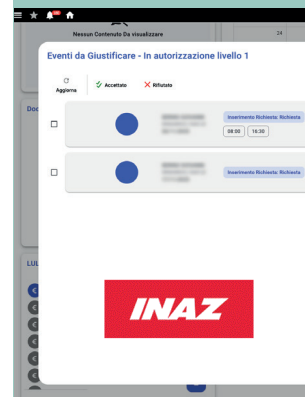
Nessun Contenuto Da visualizzare

24

Eventi da Giustificare - In autorizzazione livello 1

Aggiorna

Accettato

Rifiutato

Doc

Inserimento Richiesta: Richiesta

08:00

16:30

Inserimento Richiesta: Richiesta

LUL

INAZ